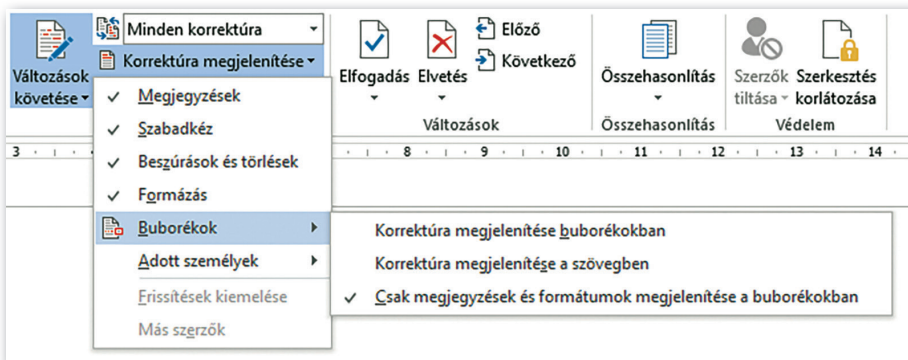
Változások követése
Minden korrektúra
Korrektúra megjelenítése
Elfogadás
Elvetés
Előző
Következő
Változások
Összehasonlítás
Összehasonlítás
Szerzők tiltása
Szerkesztés korlátozása
Védelem
3 · · · 8 · · · 9 · · · 10 · · · 11 · · · 12 · · · 13 · · · 14
Megjegyzések
Szabadkéz
Beszúrások és törlések
Formázás
Buborékok
Adott személyek
Frissítések kiemelése
Más szerzők
Korrektúra megjelenítése buborékokban
Korrektúra megjelenítése a szövegben
Csak megjegyzések és formátumok megjelenítése a buborékokban